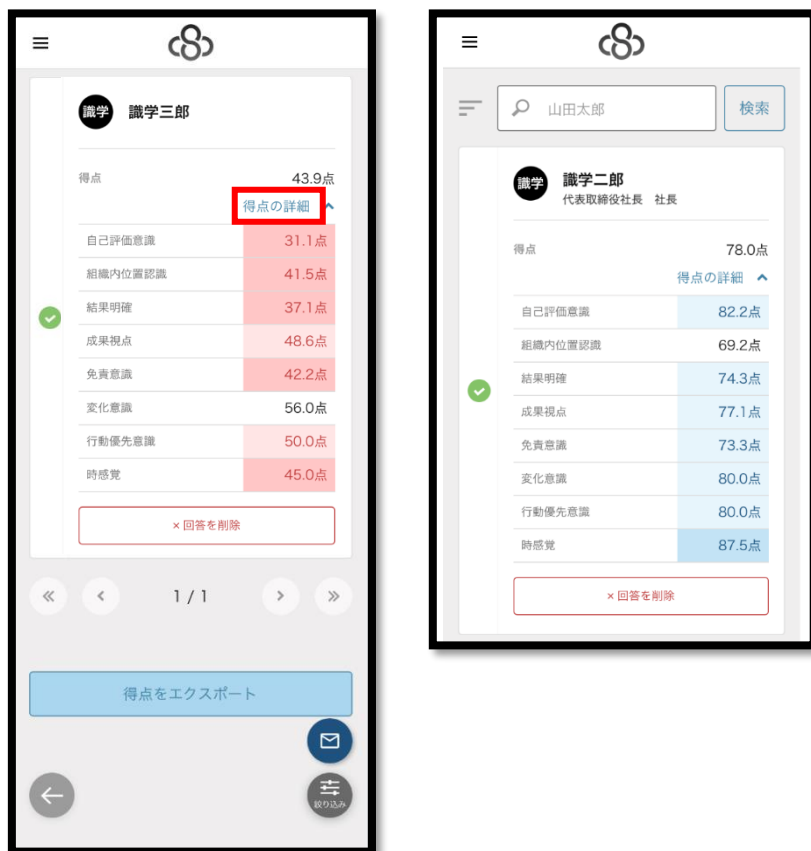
識学 識学三郎

得点 43.9点

得点の詳細

| 自己評価意識 | 31.1点 |
|---|---|
| 組織内位置認識 | 41.5点 |
| 結果明確 | 37.1点 |
| 成果視点 | 48.6点 |
| 免責意識 | 42.2点 |
| 変化意識 | 56.0点 |
| 行動優先意識 | 50.0点 |
| 時感覚 | 45.0点 |

× 回答を削除

1 / 1

得点をエクスポート

絞り込み

山田太郎 検索

識学 識学二郎
代表取締役社長 社長

得点 78.0点

得点の詳細

| 自己評価意識 | 82.2点 |
|---|---|
| 組織内位置認識 | 69.2点 |
| 結果明確 | 74.3点 |
| 成果視点 | 77.1点 |
| 免責意識 | 73.3点 |
| 変化意識 | 80.0点 |
| 行動優先意識 | 80.0点 |
| 時感覚 | 87.5点 |

× 回答を削除